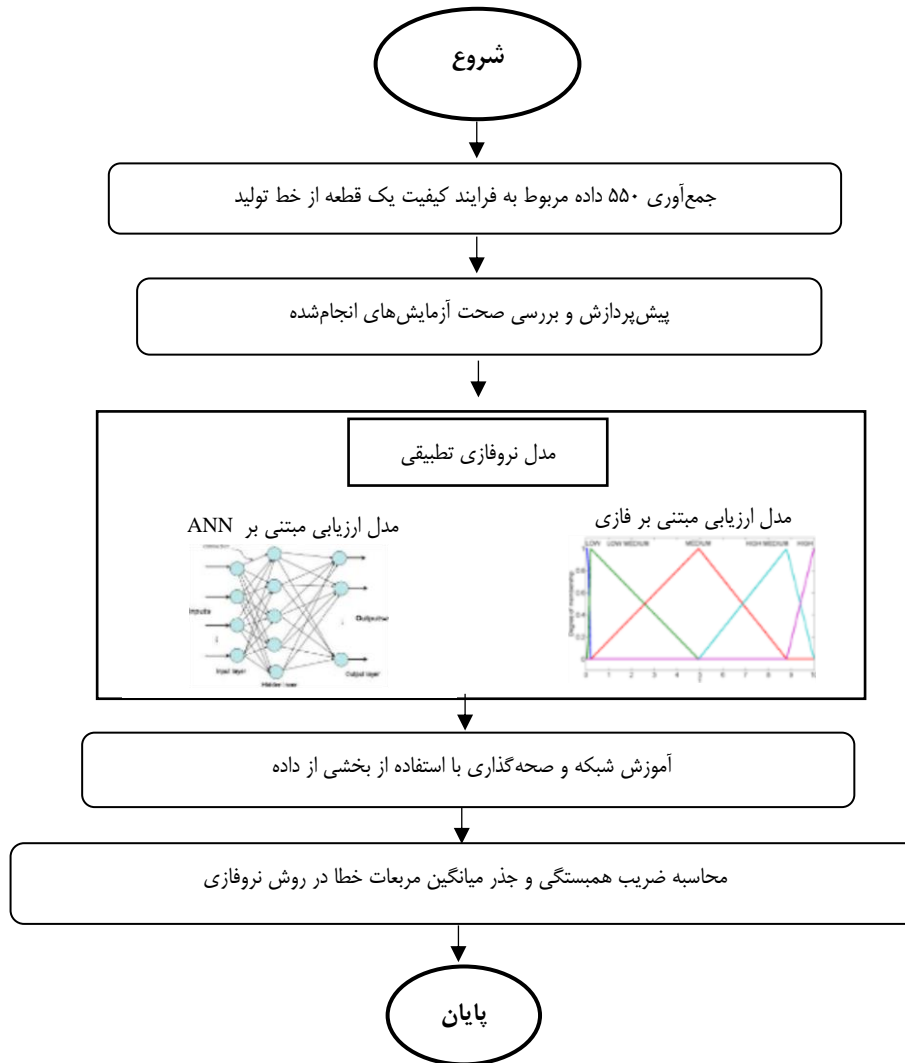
شروع

جمع‌آوری ۵۵۰ داده مربوط به فرایند کیفیت یک قطعه از خط تولید

پیش‌پردازش و بررسی صحت آزمایش‌های انجام‌شده

مدل نروفازی تطبیقی

مدل ارزیابی مبتنی بر ANN

Inputs

Input layer

Hidden layer

Output layer

Outputs

مدل ارزیابی مبتنی بر فازی

LOW

LOW MEDIUM

MEDIUM

HIGH MEDIUM

HIGH

Degree of membership

0 1 2 3 4 5 6 7 8 9 10

آموزش شبکه و صحه‌گذاری با استفاده از بخشی از داده

محاسبه ضریب همبستگی و جذر میانگین مربعات خطا در روش نروفازی

پایان